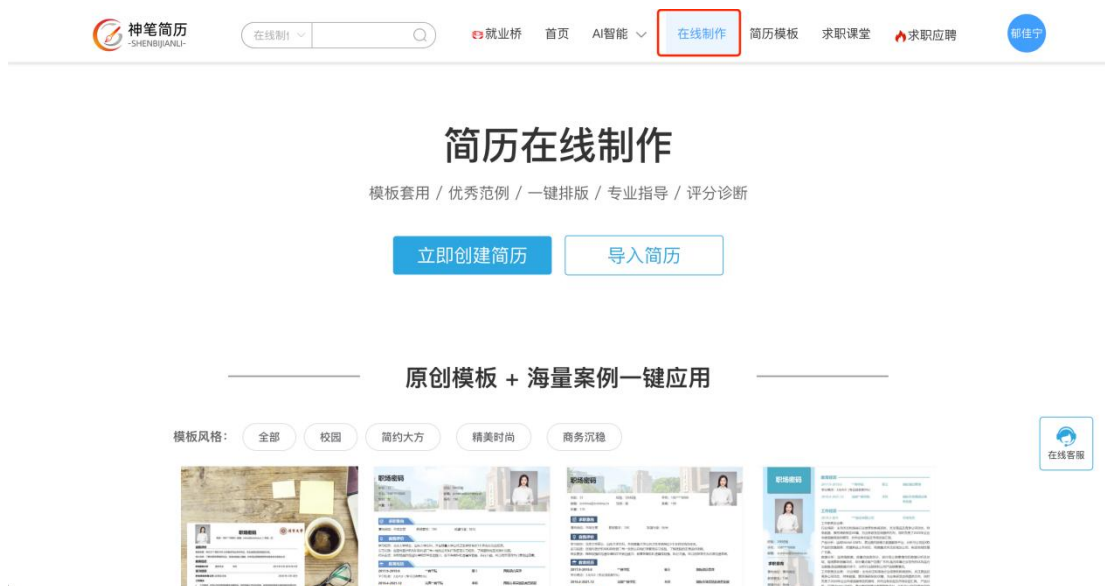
神笔简历
-SHENBIJIANLI-

在线制 ∨

就业桥　首页　AI智能 ∨　在线制作　简历模板　求职课堂　求职应聘　郁佳宁

简历在线制作

模板套用 / 优秀范例 / 一键排版 / 专业指导 / 评分诊断

立即创建简历　导入简历

原创模板 + 海量案例一键应用

模板风格：　全部　校园　简约大方　精美时尚　商务沉稳

在线客服

职场密码

职场密码

职场密码

职场密码